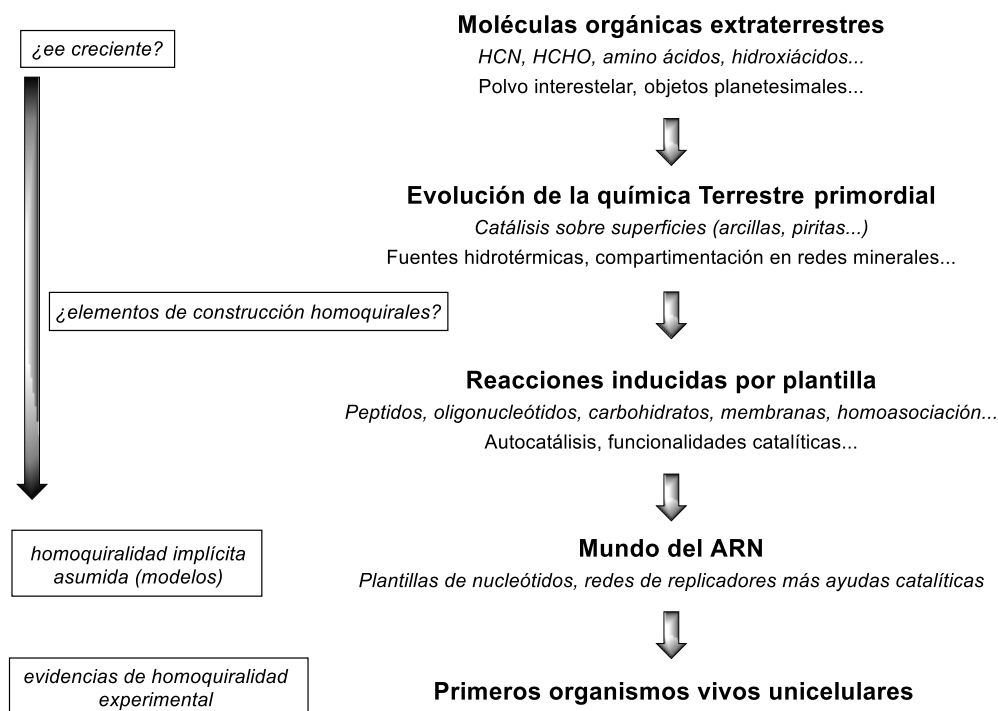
¿ee creciente?

Moléculas orgánicas extraterrestres

HCN, HCHO, amino ácidos, hidroxiácidos...

Polvo interestelar, objetos planetesimales...

Evolución de la química Terrestre primordial

Catálisis sobre superficies (arcillas, piritas...)

Fuentes hidrotérmicas, compartimentación en redes minerales...

¿elementos de construcción homoquirales?

Reacciones inducidas por plantilla

Peptidos, oligonucleótidos, carbohidratos, membranas, homoasociación...

Autocatálisis, funcionalidades catalíticas...

homoquiralidad implícita asumida (modelos)

Mundo del ARN

Plantillas de nucleótidos, redes de replicadores más ayudas catalíticas

evidencias de homoquiralidad experimental

Primeros organismos vivos unicelulares